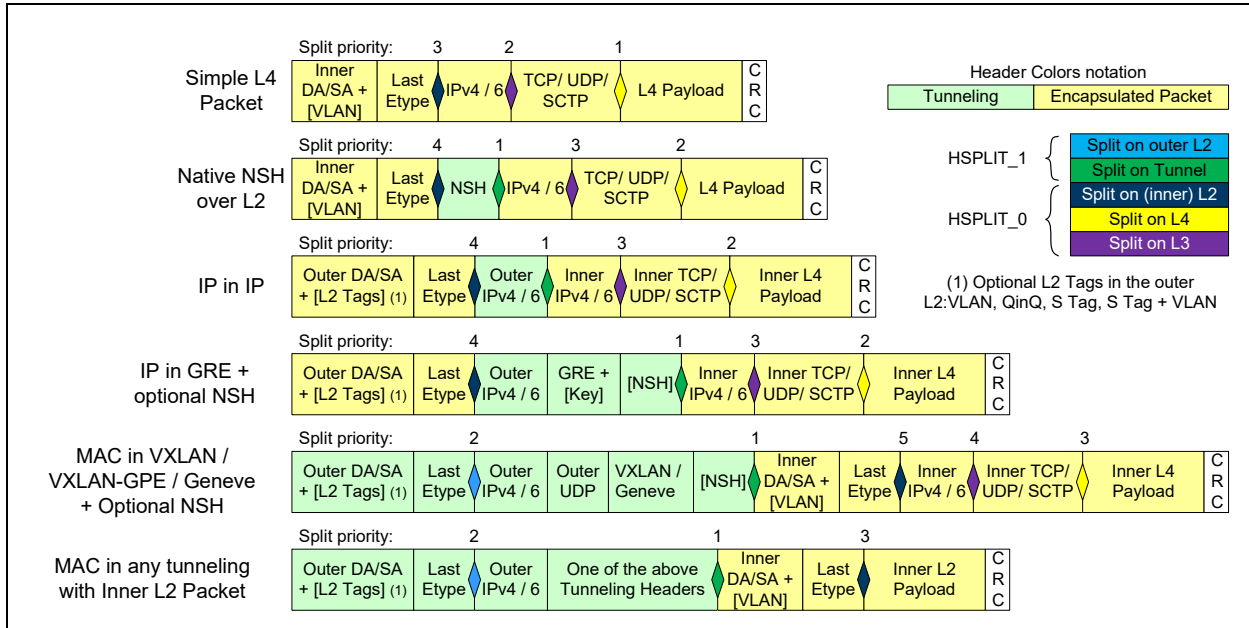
Split priority: 3 2 1

Simple L4 Packet

| Inner DA/SA + [VLAN] | Last Etype | IPv4 / 6 | TCP/ UDP/ SCTP | L4 Payload | C R C |
|---|---|---|---|---|---|

Header Colors notation

| Tunneling | Encapsulated Packet |
|---|---|

Split priority: 4 1 3 2

Native NSH over L2

| Inner DA/SA + [VLAN] | Last Etype | NSH | IPv4 / 6 | TCP/ UDP/ SCTP | L4 Payload | C R C |
|---|---|---|---|---|---|---|

HSPLIT_1 { Split on outer L2, Split on Tunnel

HSPLIT_0 { Split on (inner) L2, Split on L4, Split on L3

Split priority: 4 1 3 2

IP in IP

| Outer DA/SA + [L2 Tags] (1) | Last Etype | Outer IPv4 / 6 | Inner IPv4 / 6 | Inner TCP/ UDP/ SCTP | Inner L4 Payload | C R C |
|---|---|---|---|---|---|---|

(1) Optional L2 Tags in the outer L2:VLAN, QinQ, S Tag, S Tag + VLAN

Split priority: 4 1 3 2

IP in GRE + optional NSH

| Outer DA/SA + [L2 Tags] (1) | Last Etype | Outer IPv4 / 6 | GRE + [Key] | [NSH] | Inner IPv4 / 6 | Inner TCP/ UDP/ SCTP | Inner L4 Payload | C R C |
|---|---|---|---|---|---|---|---|---|

Split priority: 2 1 5 4 3

MAC in VXLAN / VXLAN-GPE / Geneve + Optional NSH

| Outer DA/SA + [L2 Tags] (1) | Last Etype | Outer IPv4 / 6 | Outer UDP | VXLAN / Geneve | [NSH] | Inner DA/SA + [VLAN] | Last Etype | Inner IPv4 / 6 | Inner TCP/ UDP/ SCTP | Inner L4 Payload | C R C |
|---|---|---|---|---|---|---|---|---|---|---|---|

Split priority: 2 1 3

MAC in any tunneling with Inner L2 Packet

| Outer DA/SA + [L2 Tags] (1) | Last Etype | Outer IPv4 / 6 | One of the above Tunneling Headers | Inner DA/SA + [VLAN] | Last Etype | Inner L2 Payload | C R C |
|---|---|---|---|---|---|---|---|